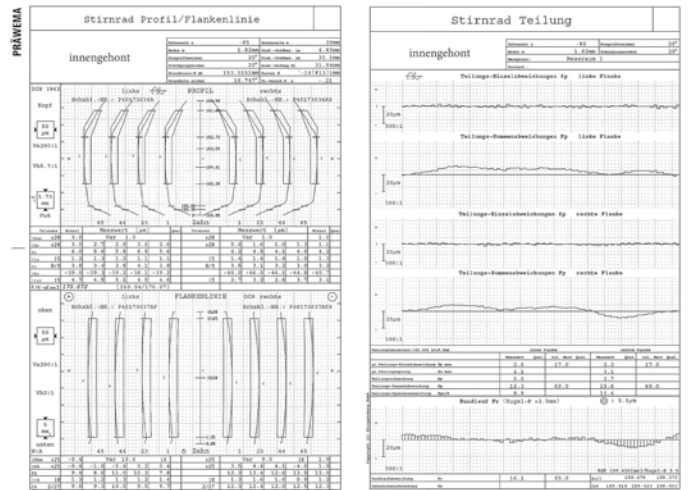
PRÄWEMA

Stirnrad Profil/Flankenlinie

innengehont

DIN 3962

Kopf

Fuß

links PROFIL rechts

Zahn

oben

unten

links FLANKENLINIE rechts

Zahn

Stirnrad Teilung

innengehont

Teilungs-Einzelabweichungen fp linke Flanke

Teilungs-Summenabweichungen Fp linke Flanke

Teilungs-Einzelabweichungen fp rechte Flanke

Teilungs-Summenabweichungen Fp rechte Flanke

Rundlauf Fr